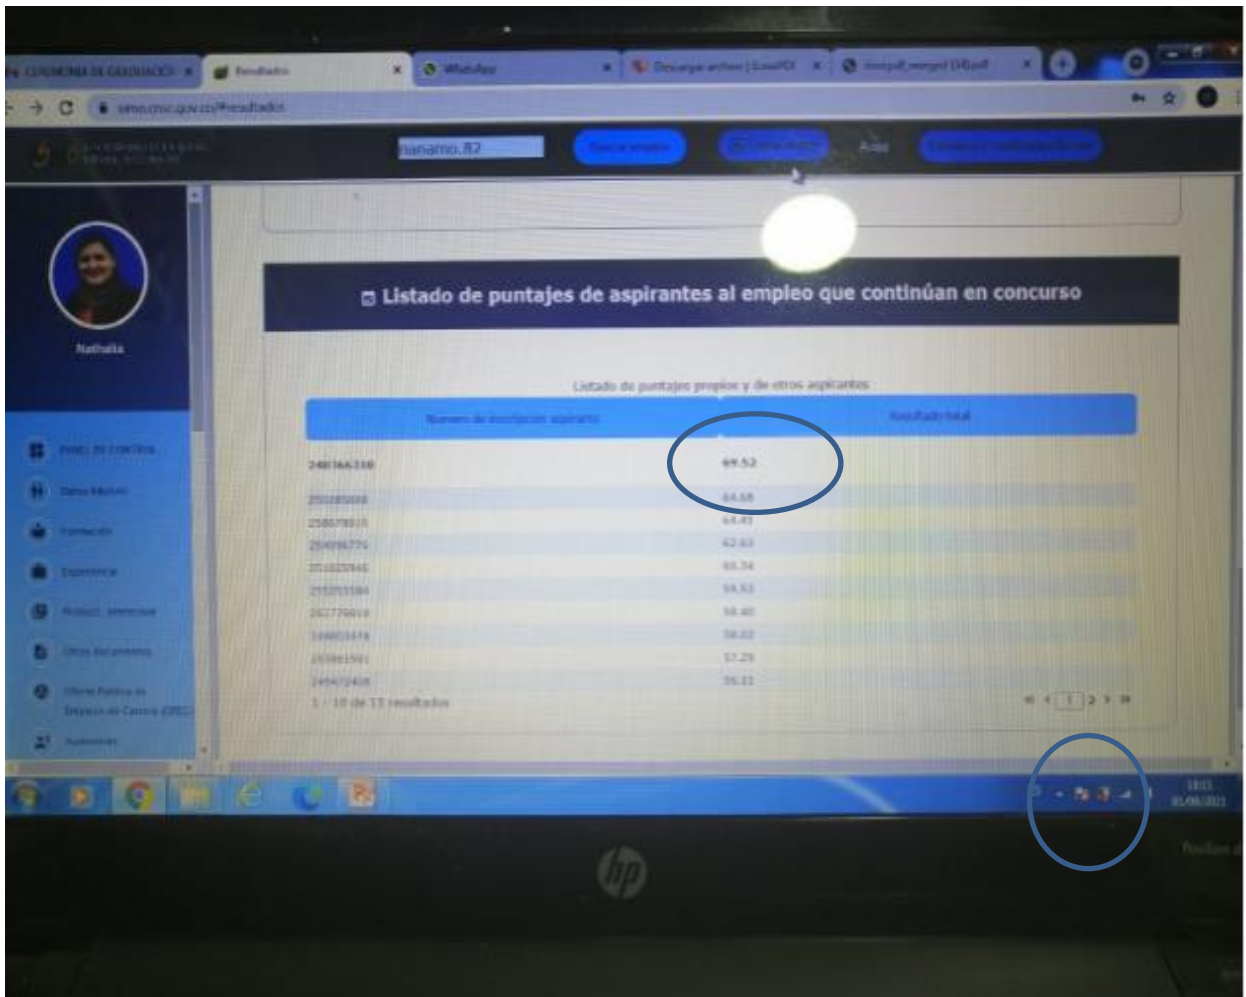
CEREMONIA DE GRADUACIÓN
Resultados
WhatsApp
Descargar archivo | iLovePDF
ilovepdf_merged (14).pdf

simo.cnsc.gov.co/#resultados

nanamo.82
Aviso

Nathalia

PANEL DE CONTROL
Datos básicos
Formación
Experiencia
Product. intelectual
Otros documentos
Oferta Pública de Empleos de Carrera (OPEC)
Auditorías

Listado de puntajes de aspirantes al empleo que continúan en concurso

Listado de puntajes propios y de otros aspirantes

| Número de inscripción aspirante | Resultado total |
|---|---|
| 248766330 | 69.52 |
| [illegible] | 64.68 |
| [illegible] | 64.43 |
| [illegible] | 62.63 |
| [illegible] | 60.34 |
| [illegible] | 58.53 |
| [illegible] | 58.40 |
| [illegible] | 58.02 |
| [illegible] | 57.29 |
| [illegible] | 56.33 |

1 - 10 de 11 resultados

1 2

hp